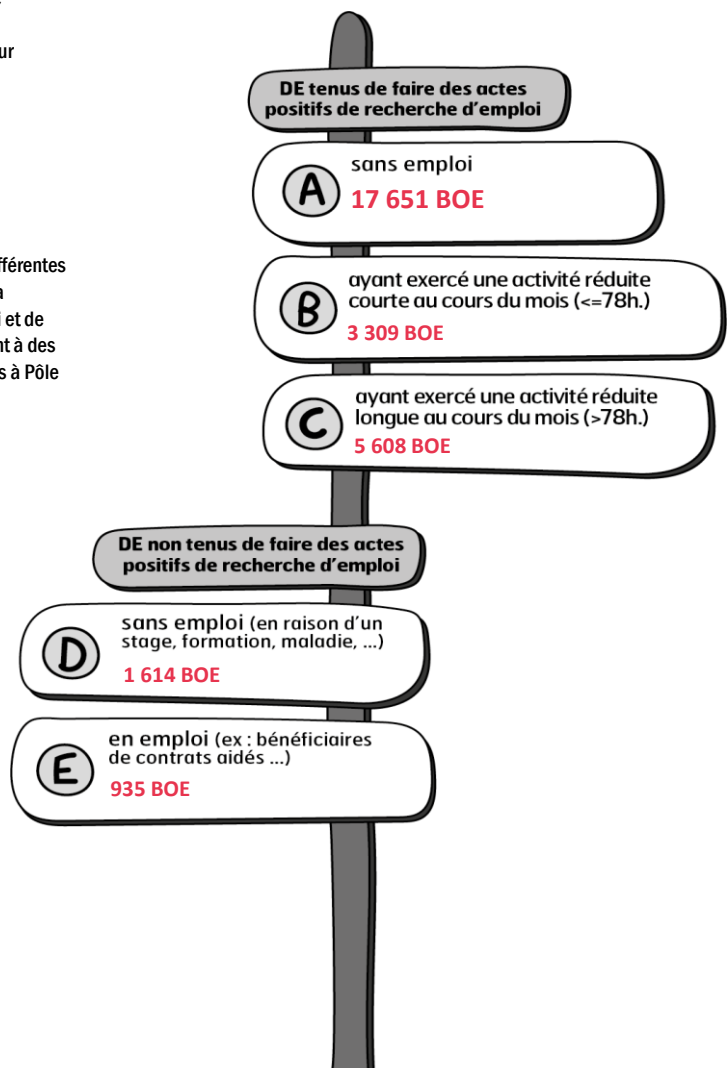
ur

fférentes
a
i et de
nt à des
s à Pôle

DE tenus de faire des actes positifs de recherche d'emploi

A sans emploi
17 651 BOE

B ayant exercé une activité réduite courte au cours du mois (<=78h.)
3 309 BOE

C ayant exercé une activité réduite longue au cours du mois (>78h.)
5 608 BOE

DE non tenus de faire des actes positifs de recherche d'emploi

D sans emploi (en raison d'un stage, formation, maladie, ...)
1 614 BOE

E en emploi (ex : bénéficiaires de contrats aidés ...)
935 BOE